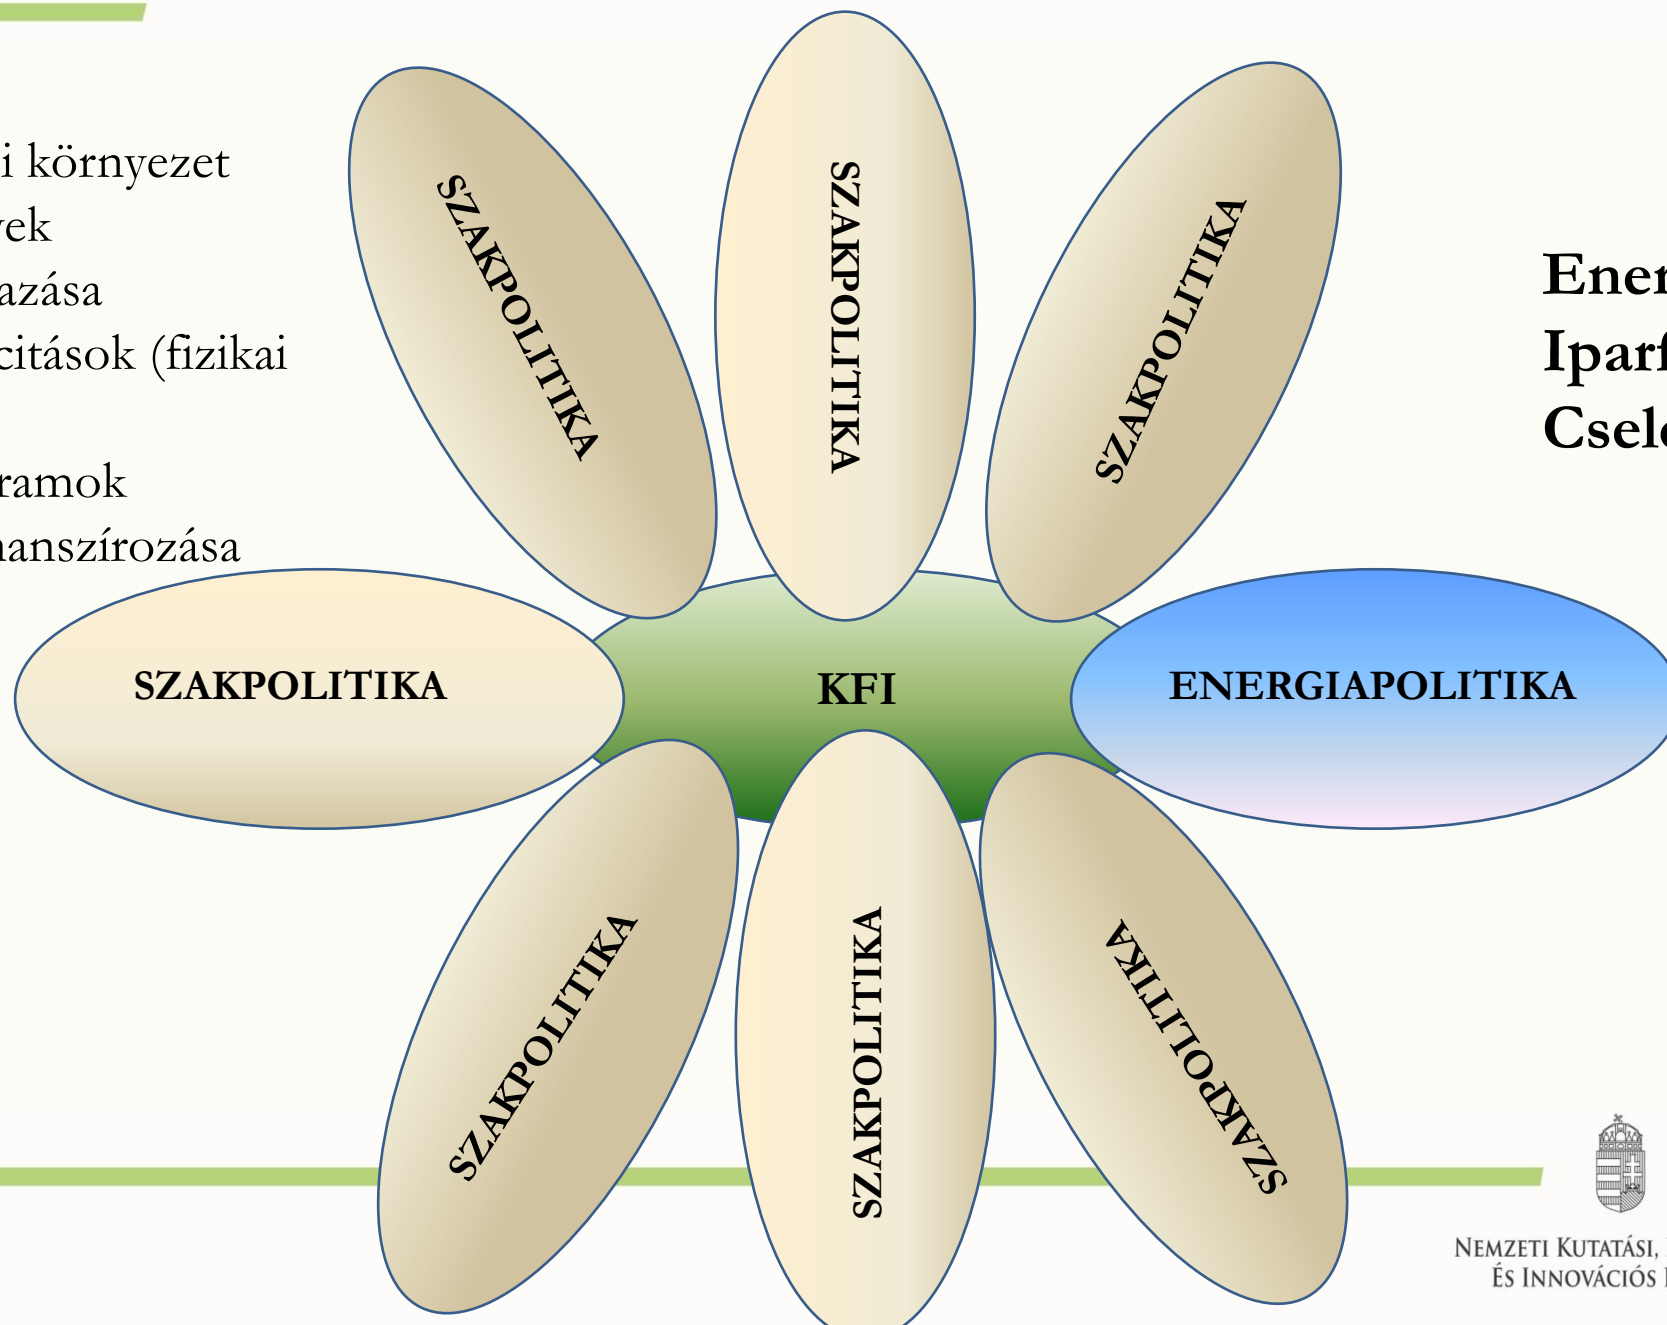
i környezet
ek
azása
citások (fizikai
ramok
anszírozása

SZAKPOLITIKA

SZAKPOLITIKA

SZAKPOLITIKA

SZAKPOLITIKA

KFI

ENERGIAPOLITIKA

SZAKPOLITIKA

SZAKPOLITIKA

SZAKPOLITIKA

Ener
Iparf
Csel

NEMZETI KUTATÁSI, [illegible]
ÉS INNOVÁCIÓS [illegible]